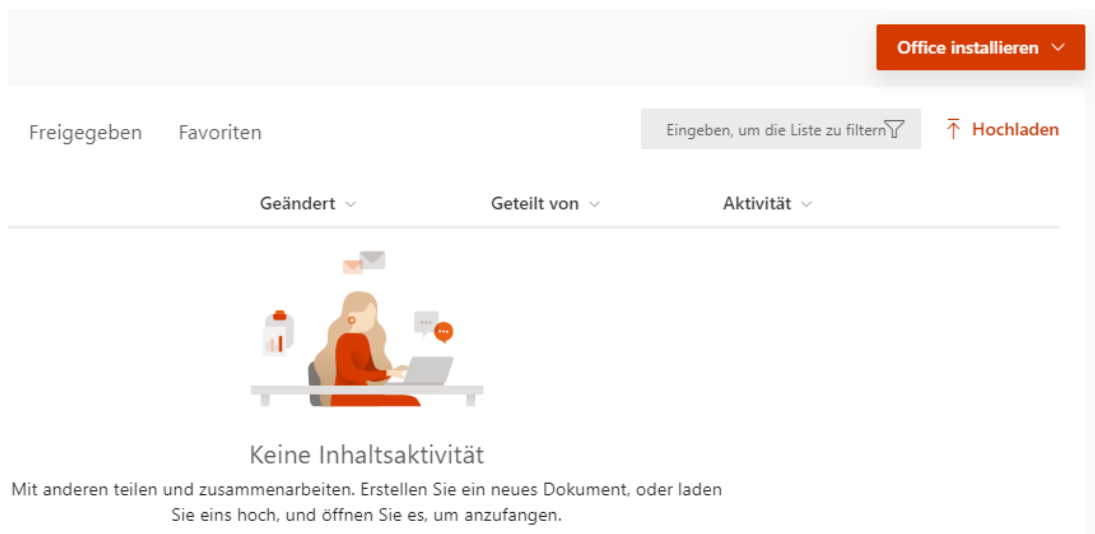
Office installieren

Freigegeben Favoriten

Eingeben, um die Liste zu filtern

Hochladen

Geändert

Geteilt von

Aktivität

Keine Inhaltsaktivität

Mit anderen teilen und zusammenarbeiten. Erstellen Sie ein neues Dokument, oder laden Sie eins hoch, und öffnen Sie es, um anzufangen.